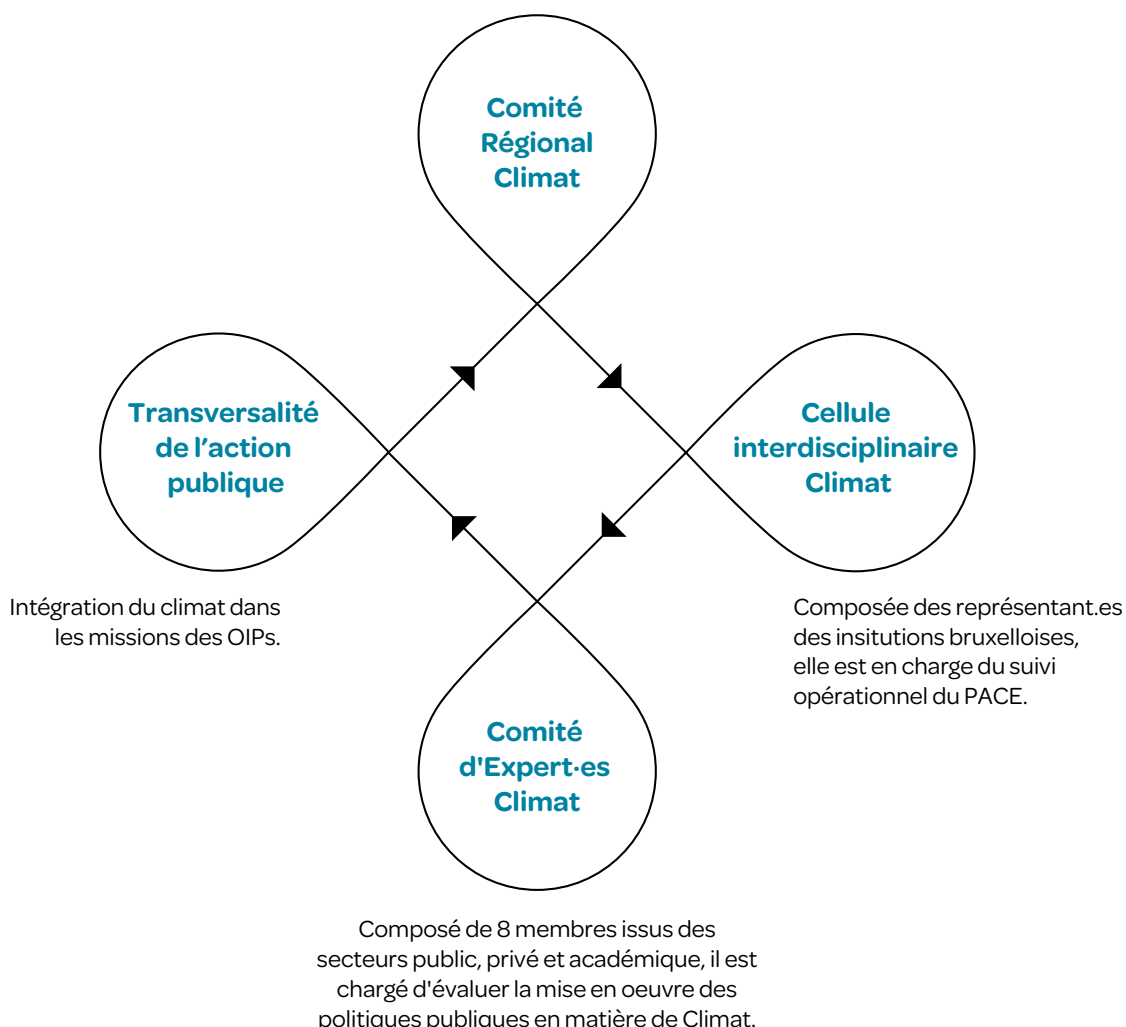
Comité Régional Climat

Transversalité de l'action publique

Cellule interdisciplinaire Climat

Intégration du climat dans les missions des OIPs.

Composée des représentant.es des insitutions bruxelloises, elle est en charge du suivi opérationnel du PACE.

Comité d'Expert·es Climat

Composé de 8 membres issus des secteurs public, privé et académique, il est chargé d'évaluer la mise en oeuvre des politiques publiques en matière de Climat.